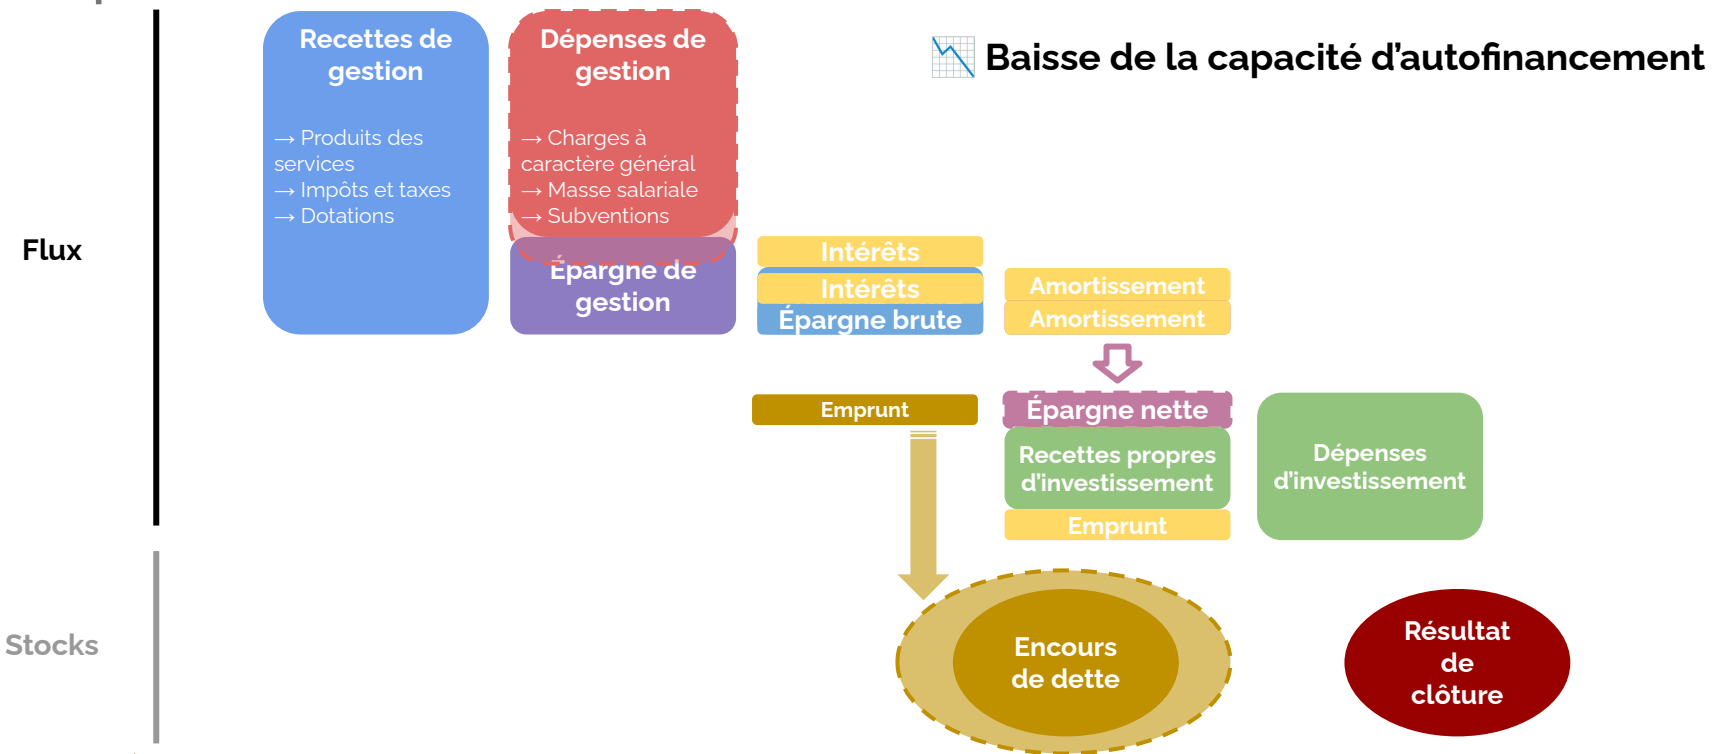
📉 Baisse de la capacité d’autofinancement

Flux

Recettes de gestion

→ Produits des services
→ Impôts et taxes
→ Dotations

Dépenses de gestion

→ Charges à caractère général
→ Masse salariale
→ Subventions

Épargne de gestion

Intérêts

Intérêts

Épargne brute

Amortissement

Amortissement

Emprunt

Épargne nette

Recettes propres d’investissement

Emprunt

Dépenses d’investissement

Stocks

Encours de dette

Résultat de clôture